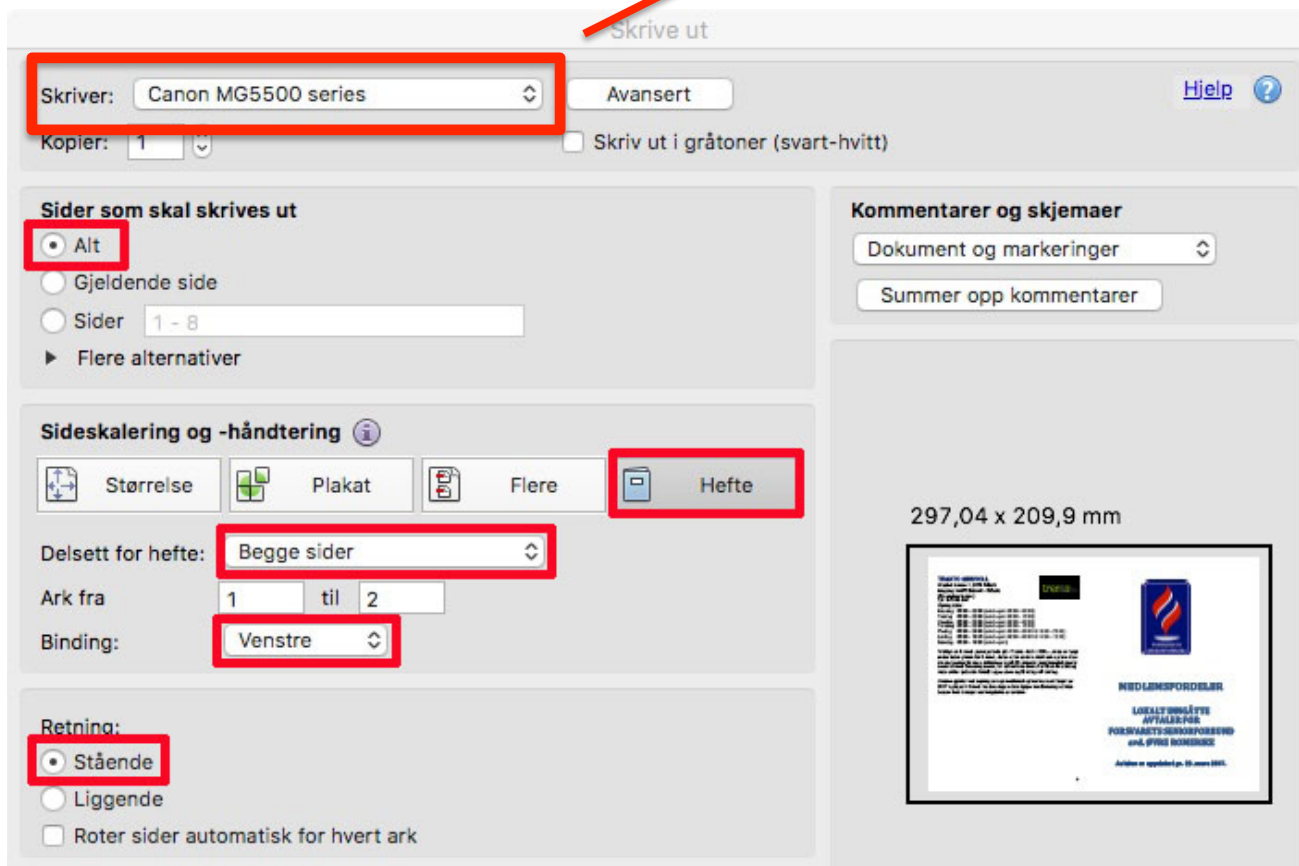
Skrive ut

Skriver: Canon MG5500 series
Avansert
Hjelp ?
Kopier: 1
Skriv ut i gråtoner (svart-hvitt)

Sider som skal skrives ut
Alt
Gjeldende side
Sider 1 - 8
Flere alternativer

Kommentarer og skjemaer
Dokument og markeringer
Summer opp kommentarer

Sideskalering og -håndtering
Størrelse
Plakat
Flere
Hefte
Delsett for hefte: Begge sider
Ark fra 1 til 2
Binding: Venstre

297,04 x 209,9 mm

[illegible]

MEDLEMSFORDELER

LOKALT INNGÅTTE AVTALER FOR FORSVARETS SENIORFORBUND avd. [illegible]

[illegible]

Retning:
Stående
Liggende
Roter sider automatisk for hvert ark